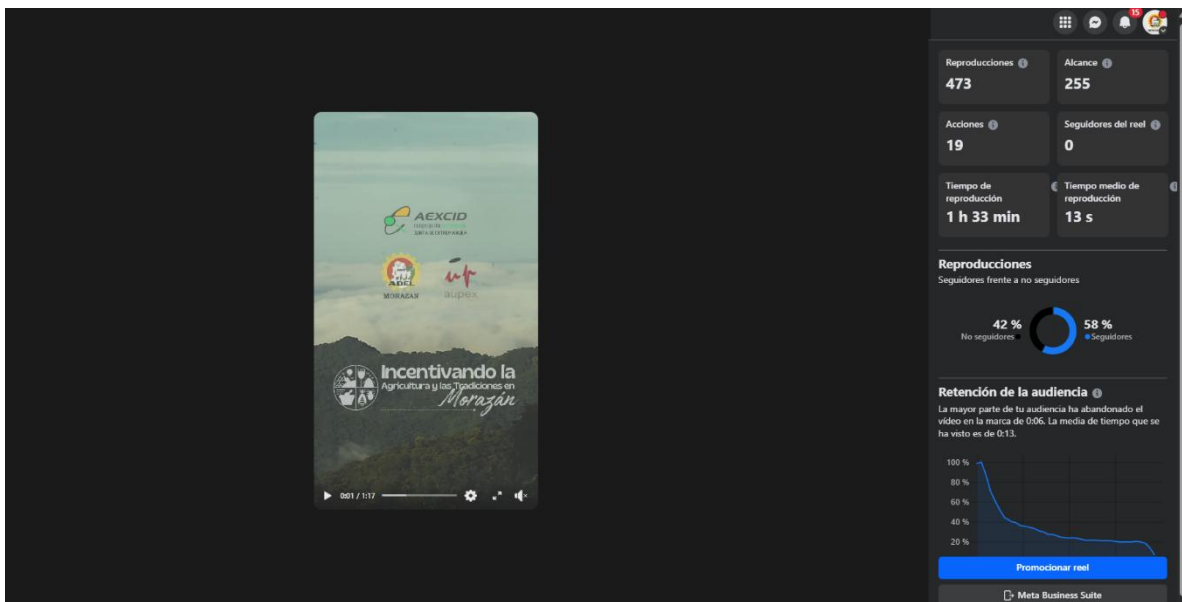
AEXCID

ADEL MORAZÁN

aupex

Incentivando la Agricultura y las Tradiciones en Morazán

0:01 / 1:17

15

Reproducciones
473

Alcance
255

Acciones
19

Seguidores del reel
0

Tiempo de reproducción
1 h 33 min

Tiempo medio de reproducción
13 s

Reproducciones
Seguidores frente a no seguidores

42 %
No seguidores

58 %
Seguidores

Retención de la audiencia
La mayor parte de tu audiencia ha abandonado el vídeo en la marca de 0:06. La media de tiempo que se ha visto es de 0:13.

100 %
80 %
60 %
40 %
20 %

Promocionar reel

Meta Business Suite